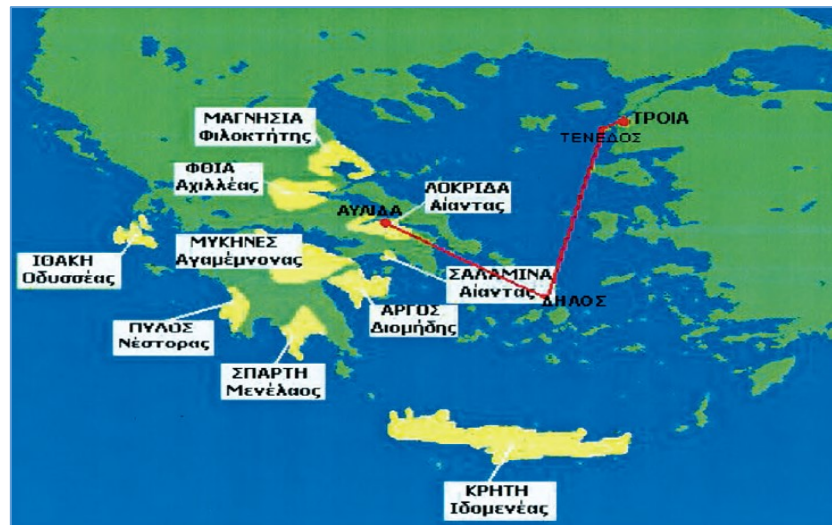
ΜΑΓΝΗΣΙΑ
Φιλοκτήτης

ΤΡΟΙΑ
ΤΕΝΕΔΟΣ

ΦΘΙΑ
Αχιλλέας

ΛΟΚΡΙΔΑ
Αίαντας

ΑΥΛΙΔΑ

ΙΘΑΚΗ
Οδυσσέας

ΜΥΚΗΝΕΣ
Αγαμέμνονας

ΣΑΛΑΜΙΝΑ
Αίαντας

ΔΗΛΟΣ

ΑΡΓΟΣ
Διομήδης

ΠΥΛΟΣ
Νέστορας

ΣΠΑΡΤΗ
Μενέλαος

ΚΡΗΤΗ
Ιδομενέας